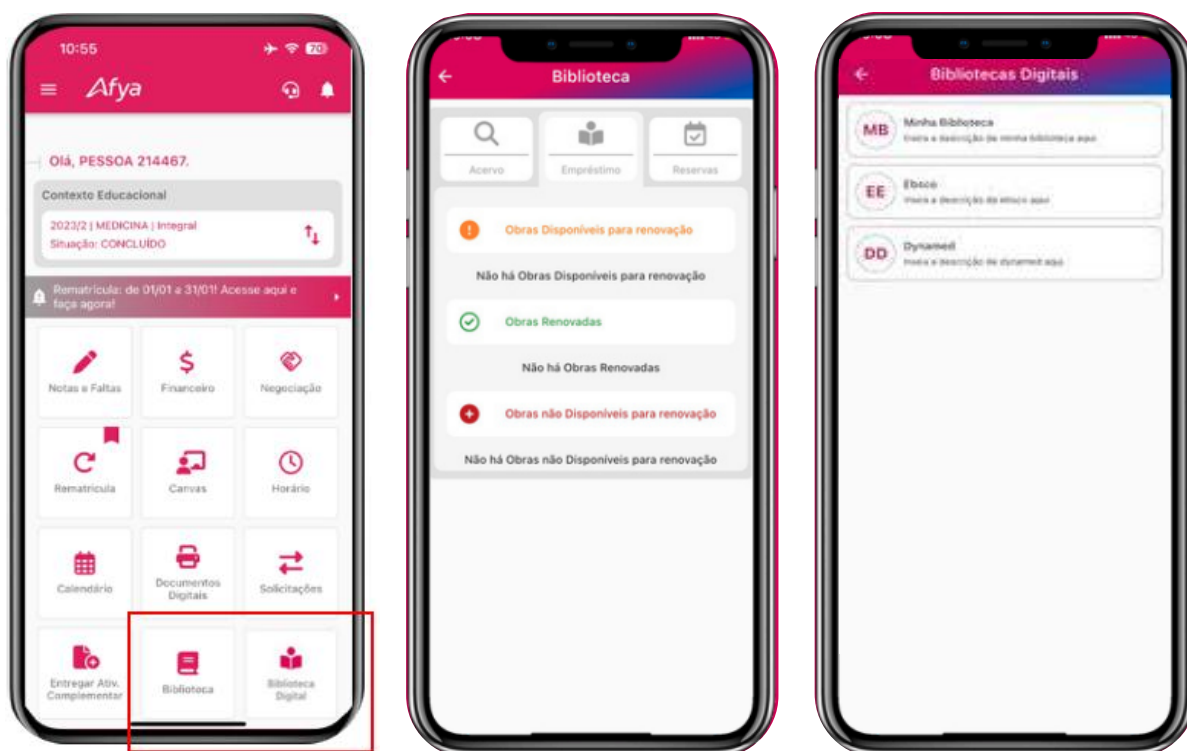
10:55

70

Afya

Olá, PESSOA 214467.

Contexto Educacional

2023/2 | MEDICINA | Integral
Situação: CONCLUÍDO

Rematrícula: de 01/01 a 31/01! Acesse aqui e faça agora!

Notas e Faltas

Financeiro

Negociação

Rematrícula

Canvas

Horário

Calendário

Documentos Digitais

Solicitações

Entregar Ativ. Complementar

Biblioteca

Biblioteca Digital

Biblioteca

Acervo

Empréstimo

Reservas

Obras Disponíveis para renovação

Não há Obras Disponíveis para renovação

Obras Renovadas

Não há Obras Renovadas

Obras não Disponíveis para renovação

Não há Obras não Disponíveis para renovação

Bibliotecas Digitais

MB Minha Biblioteca
Insira a descrição da minha biblioteca aqui

EE Ebsco
Insira a descrição da ebsco aqui

DD Dynamed
Insira a descrição de dynamed aqui